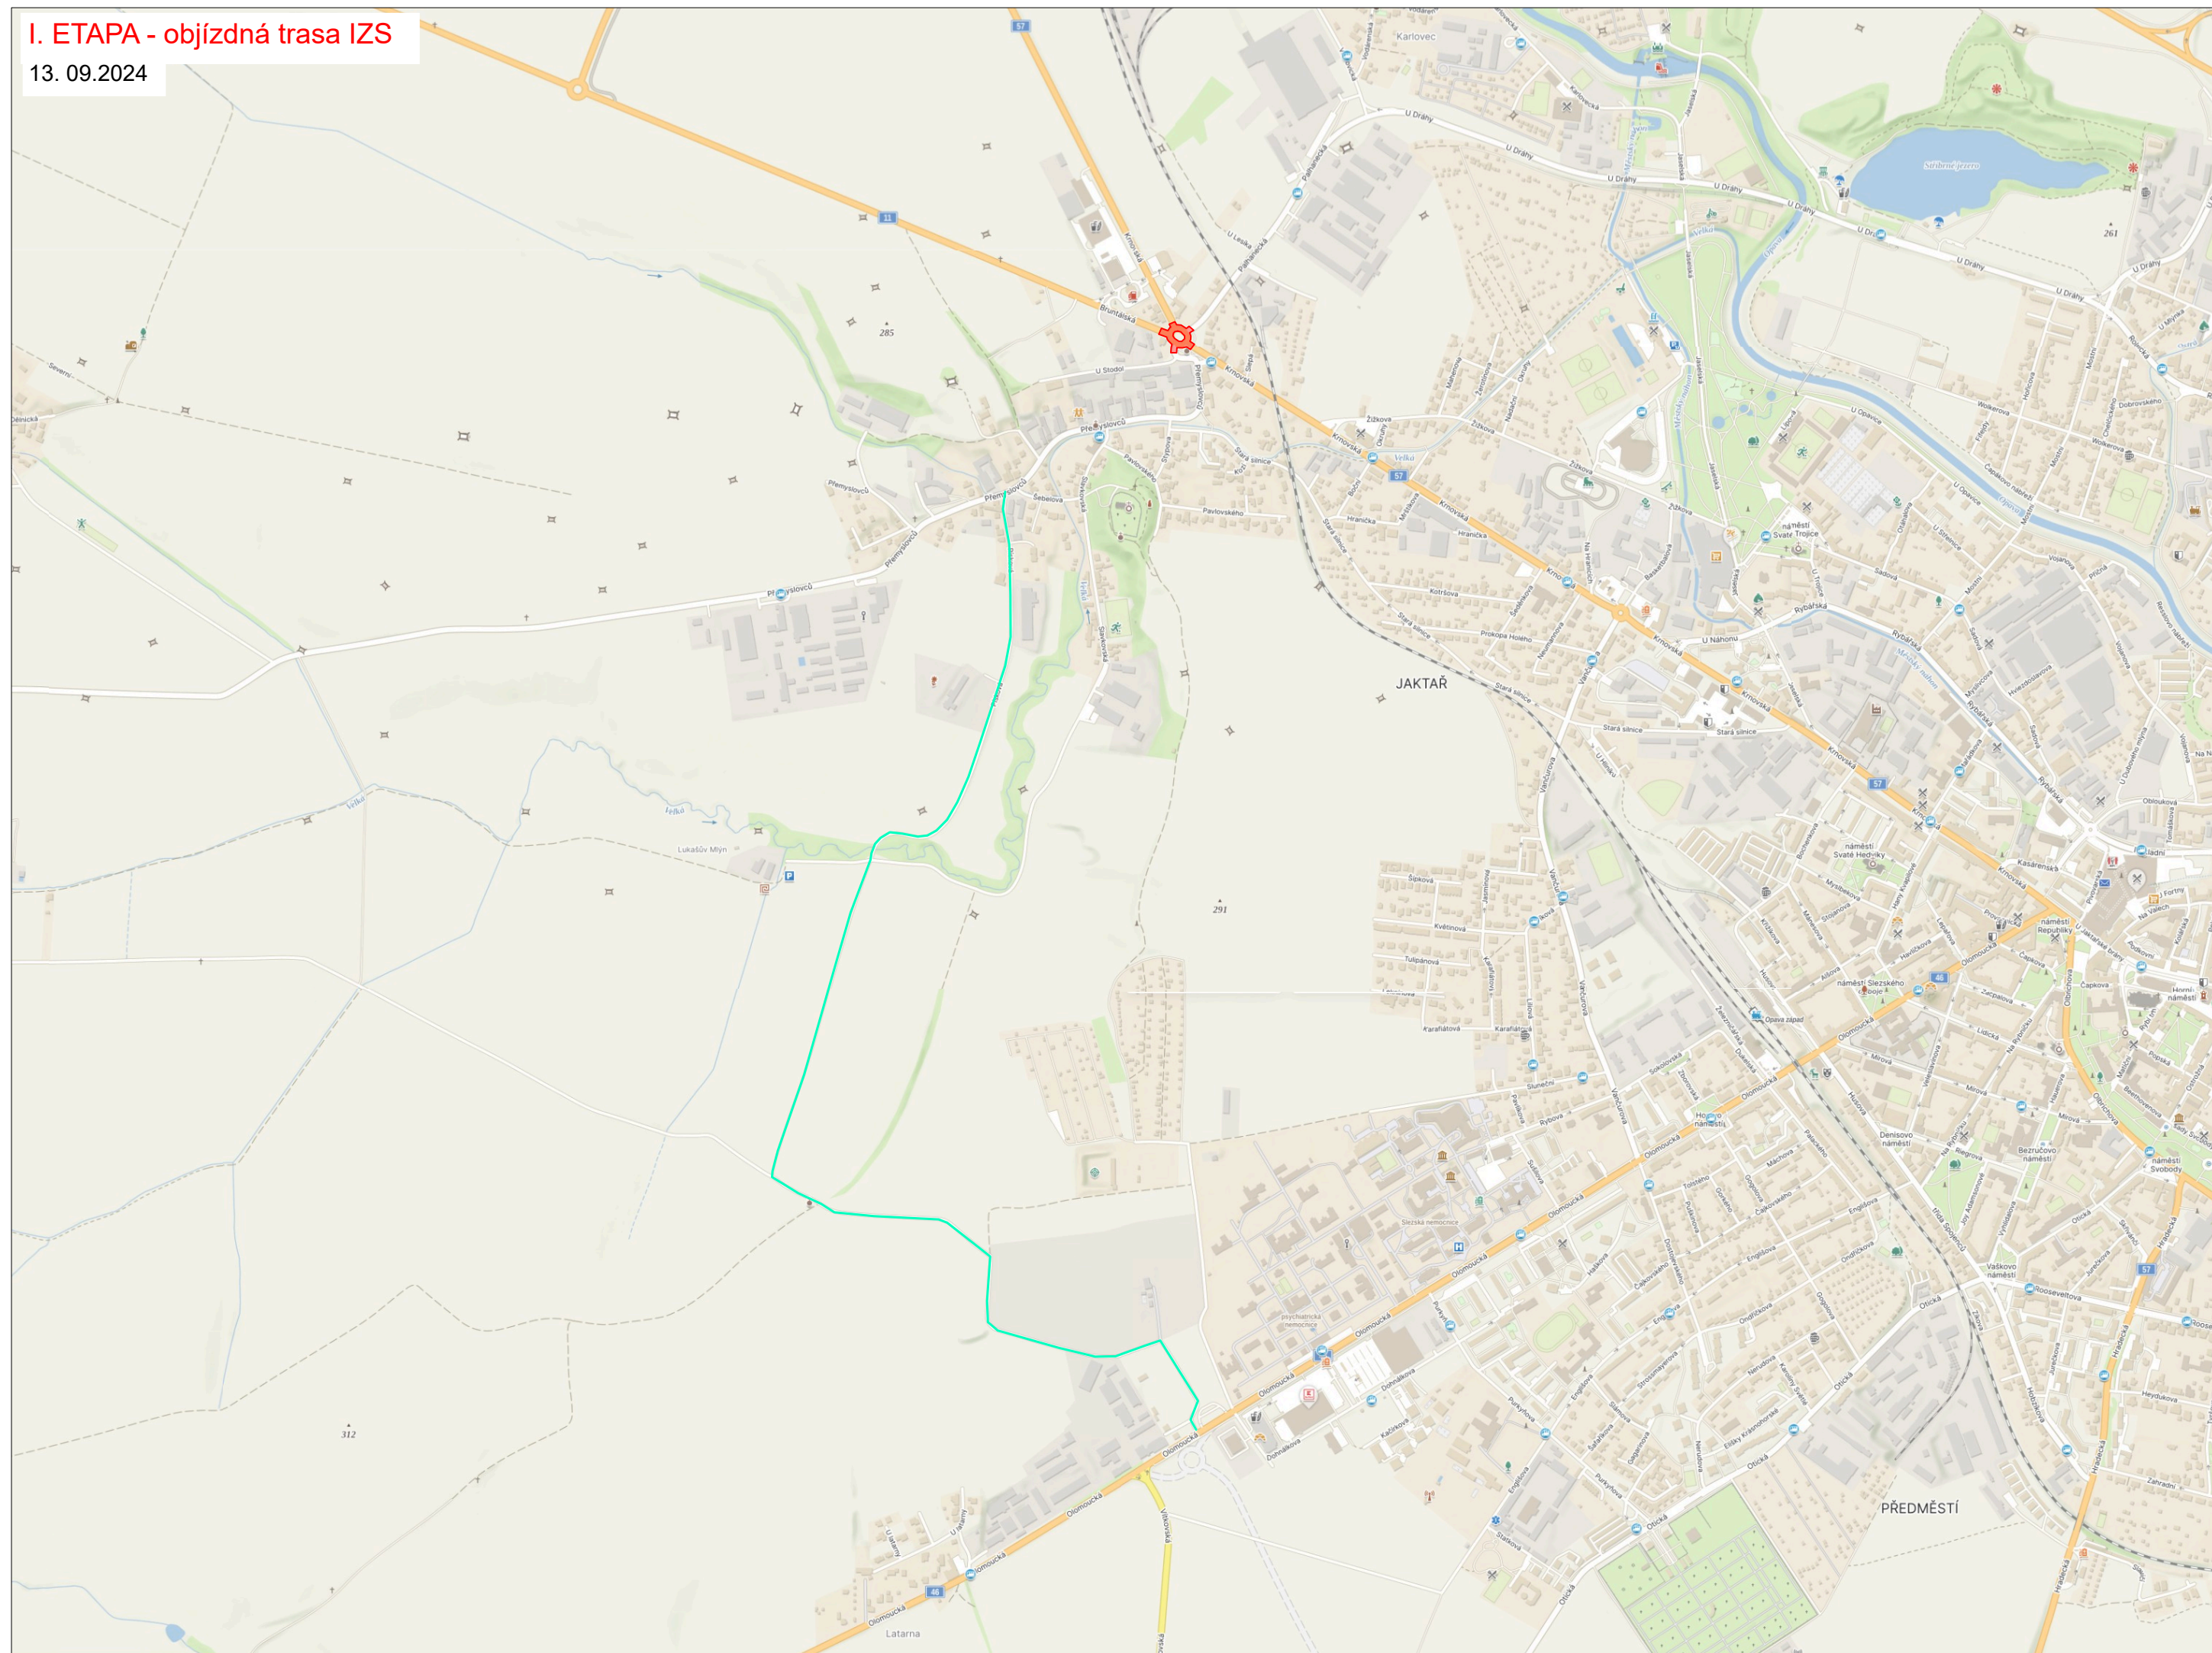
I. ETAPA - objízdná trasa IZS
13. 09.2024

JAKTAŘ

PŘEDMĚSTÍ

Karlovec

U Dráhy

Krnovská

Přemyslovců

Olomoucká

Stará silnice

Rybářská

Žižkova

Lukašův Mlýn

Latarna

Velká

285

291

312

261

náměstí Svaté Trojice

náměstí Svaté Hedviky

náměstí Republiky

náměstí Slezského odboje

Horní náměstí

Denisovo náměstí

Bezručovo náměstí

náměstí Svobody

Vaškovo náměstí

Slezská nemocnice

psychiatrická nemocnice

Opava západ

Stříbrné jezero

57

11

46